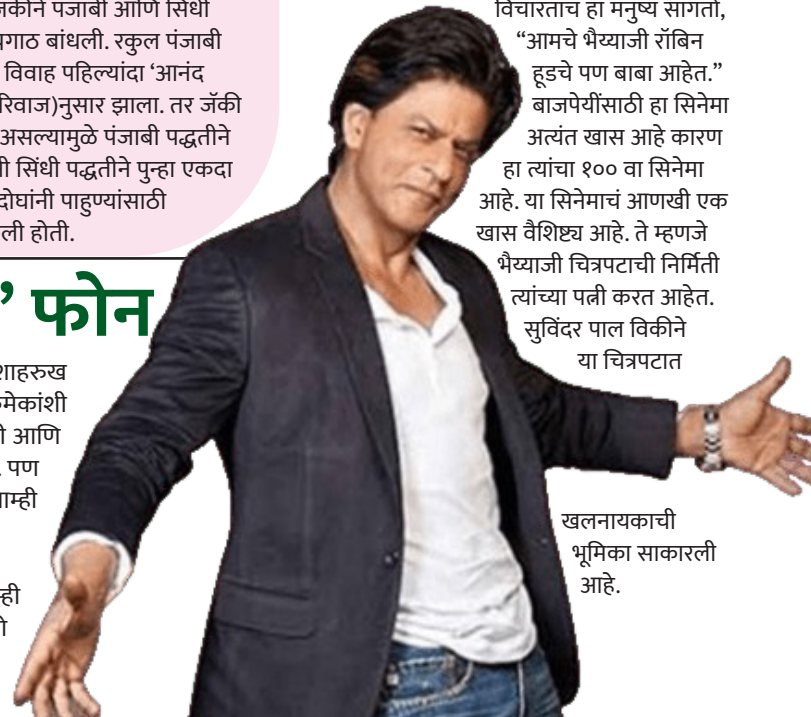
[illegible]नकीने पंजाबी आणि सिंधी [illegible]गाठ बांधली. रकुल पंजाबी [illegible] विवाह पहिल्यांदा ‘आनंद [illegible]रिवाज)नुसार झाला. तर जॅकी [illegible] असल्यामुळे पंजाबी पद्धतीने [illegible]ी सिंधी पद्धतीने पुन्हा एकदा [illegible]दोघांनी पाहुण्यांसाठी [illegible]ली होती.

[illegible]’ फोन

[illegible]शाहरुख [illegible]मेकांशी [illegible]ी आणि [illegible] पण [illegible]ाम्ही

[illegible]ही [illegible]ी

विचारताच हा मनुष्य सांगतो, “आमचे भैय्याजी रॉबिन हूडचे पण बाबा आहेत.” बाजपेयींसाठी हा सिनेमा अत्यंत खास आहे कारण हा त्यांचा १०० वा सिनेमा आहे. या सिनेमाचं आणखी एक खास वैशिष्ट्य आहे. ते म्हणजे भैय्याजी चित्रपटाची निर्मिती त्यांच्या पत्नी करत आहेत. सुविंदर पाल विकीने या चित्रपटात

खलनायकाची भूमिका साकारली आहे.